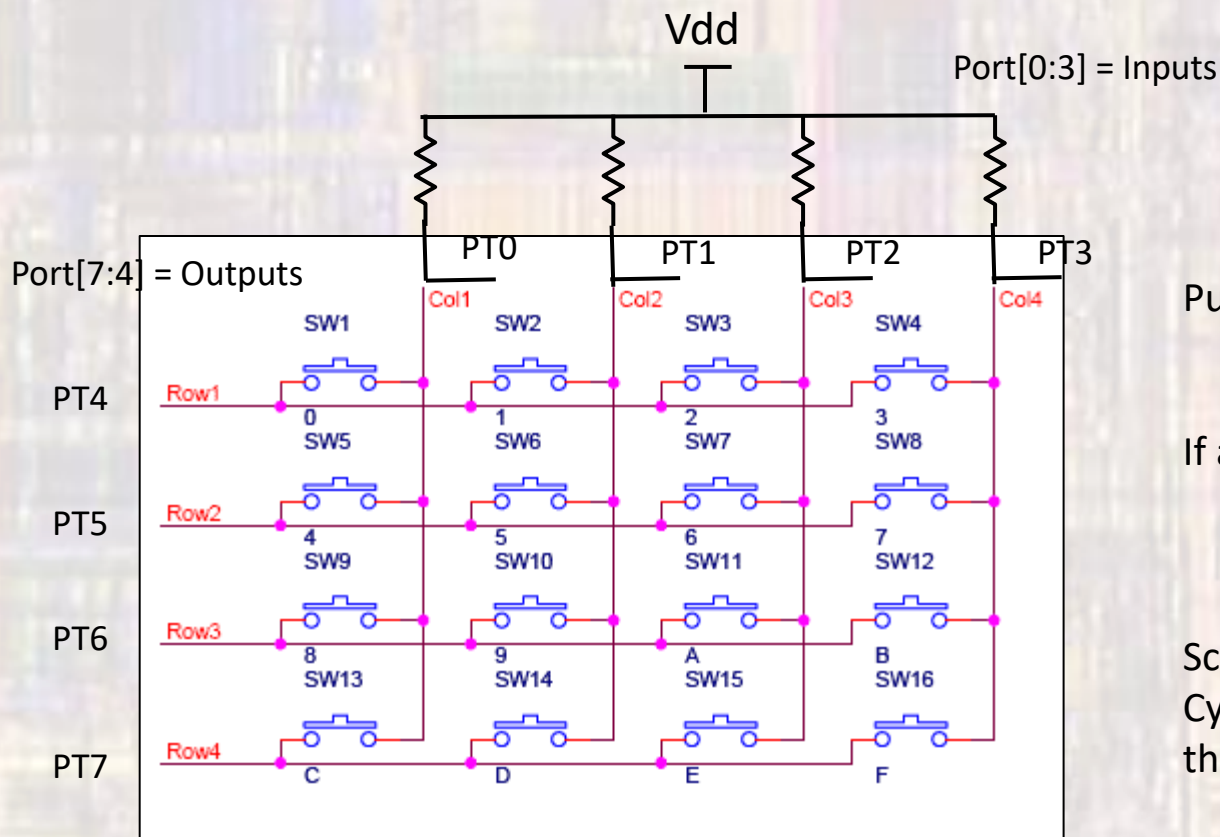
Vdd

Port[0:3] = Inputs

PT0
PT1
PT2
PT3

Port[7:4] = Outputs

Col1
Col2
Col3
Col4

SW1
SW2
SW3
SW4

PT4
Row1
0
1
2
3

SW5
SW6
SW7
SW8

PT5
Row2
4
5
6
7

SW9
SW10
SW11
SW12

PT6
Row3
8
9
A
B

SW13
SW14
SW15
SW16

PT7
Row4
C
D
E
F

Pu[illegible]

If a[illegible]

Sc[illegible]
Cy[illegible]
th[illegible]